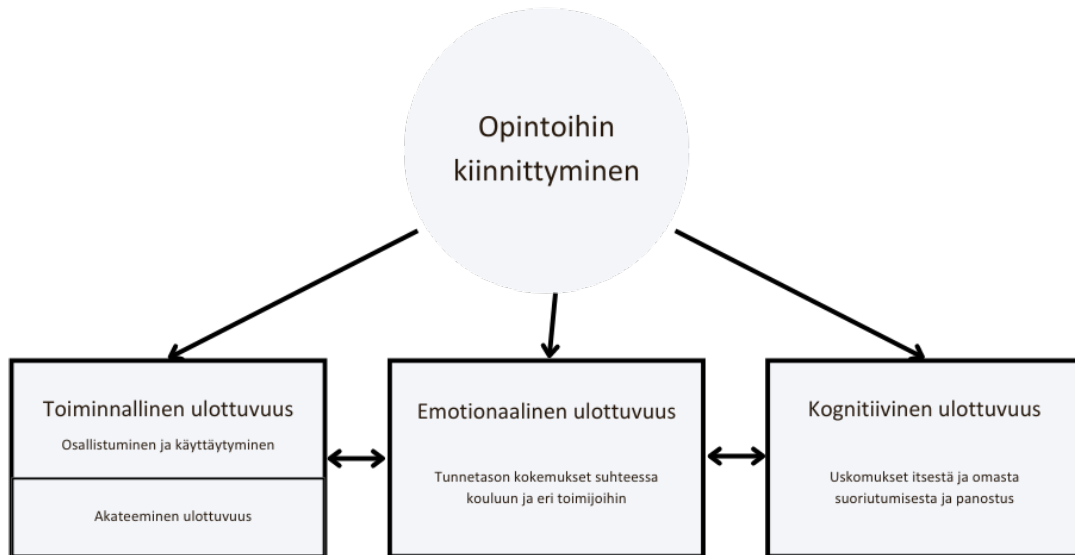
Opintoihin kiinnittyminen

Toiminnallinen ulottuvuus

Osallistuminen ja käyttäytyminen

Akateeminen ulottuvuus

Emotionaalinen ulottuvuus

Tunnetason kokemukset suhteessa kouluun ja eri toimijoihin

Kognitiivinen ulottuvuus

Uskomukset itsestä ja omasta suoriutumisesta ja panostus